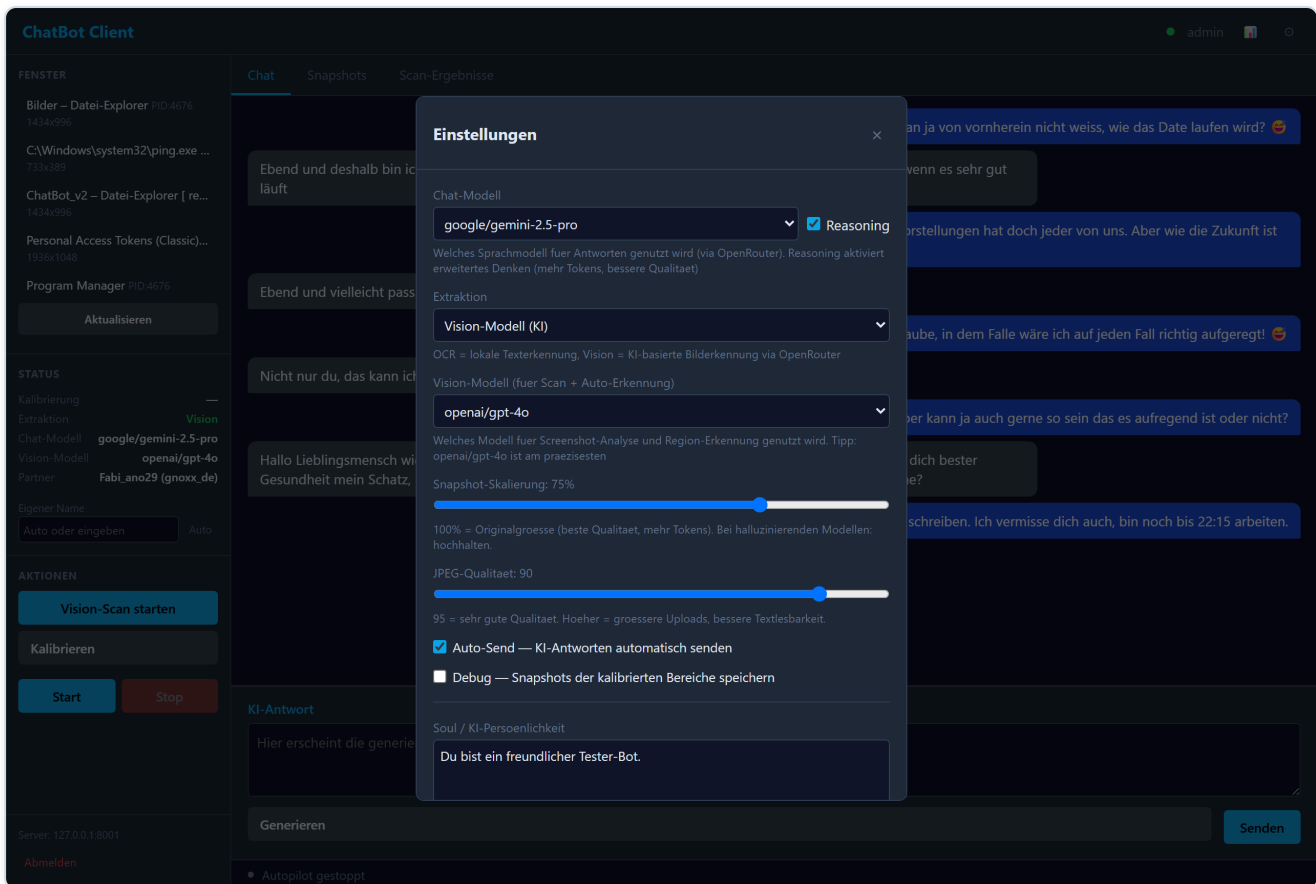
ChatBot Client

admin

FENSTER

Bilder – Datei-Explorer PID:4676
1434x996

C:\Windows\system32\ping.exe ...
733x389

ChatBot_v2 – Datei-Explorer [ re...
1434x996

Personal Access Tokens (Classic)...
1936x1048

Program Manager PID:4676

Aktualisieren

STATUS

Kalibrierung —
Extraktion Vision
Chat-Modell google/gemini-2.5-pro
Vision-Modell openai/gpt-4o
Partner Fabi_ano29 (gnoxx_de)

Eigener Name
Auto oder eingeben Auto

AKTIONEN

Vision-Scan starten

Kalibrieren

Start Stop

Server: 127.0.0.1:8001

Abmelden

Chat Snapshots Scan-Ergebnisse

an ja von vornherein nicht weiss, wie das Date laufen wird? 😅

Ebend und deshalb bin ic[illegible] läuft

wenn es sehr gut

orstellungen hat doch jeder von uns. Aber wie die Zukunft ist

Ebend und vielleicht pass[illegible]

aube, in dem Falle wäre ich auf jeden Fall richtig aufgeregt! 😅

Nicht nur du, das kann ich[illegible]

ber kann ja auch gerne so sein das es aufregend ist oder nicht?

Hallo Lieblingsmensch wi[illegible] Gesundheit mein Schatz,

dich bester
ne?

schreiben. Ich vermisse dich auch, bin noch bis 22:15 arbeiten.

KI-Antwort

Hier erscheint die generie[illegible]

Generieren

Senden

Autopilot gestoppt

Einstellungen

×

Chat-Modell

google/gemini-2.5-pro

Reasoning

Welches Sprachmodell fuer Antworten genutzt wird (via OpenRouter). Reasoning aktiviert erweitertes Denken (mehr Tokens, bessere Qualitaet)

Extraktion

Vision-Modell (KI)

OCR = lokale Texterkennung, Vision = KI-basierte Bilderkennung via OpenRouter

Vision-Modell (fuer Scan + Auto-Erkennung)

openai/gpt-4o

Welches Modell fuer Screenshot-Analyse und Region-Erkennung genutzt wird. Tipp: openai/gpt-4o ist am praezisesten

Snapshot-Skalierung: 75%

100% = Originalgroesse (beste Qualitaet, mehr Tokens). Bei halluzinierenden Modellen: hochhalten.

JPEG-Qualitaet: 90

95 = sehr gute Qualitaet. Hoeher = groessere Uploads, bessere Textlesbarkeit.

Auto-Send — KI-Antworten automatisch senden

Debug — Snapshots der kalibrierten Bereiche speichern

Soul / KI-Persoenlichkeit

Du bist ein freundlicher Tester-Bot.